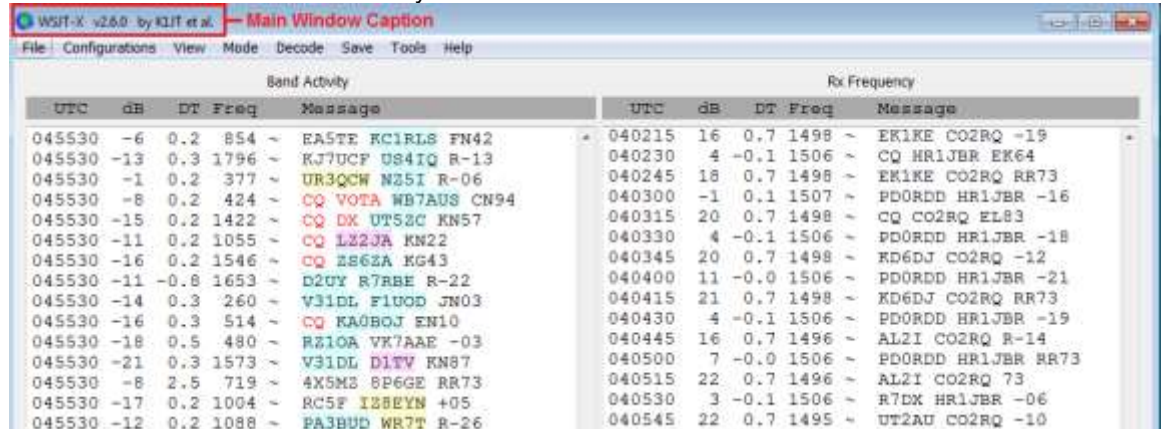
WSJT-X v2.6.0 by K1JT et al. — Main Window Caption

File Configurations View Mode Decode Save Tools Help

Band Activity

| UTC | dB | DT | Freq | Message |
|---|---|---|---|---|
| 045530 | -6 | 0.2 | 854 ~ | EA5TE KC1RLS FN42 |
| 045530 | -13 | 0.3 | 1796 ~ | KJ7UCF US4IQ R-13 |
| 045530 | -1 | 0.2 | 377 ~ | UR3QCW N25I R-06 |
| 045530 | -8 | 0.2 | 424 ~ | CQ VOTA WB7AUS CN94 |
| 045530 | -15 | 0.2 | 1422 ~ | CQ DX UT5ZC KN57 |
| 045530 | -11 | 0.2 | 1055 ~ | CQ LZ2JA KN22 |
| 045530 | -16 | 0.2 | 1546 ~ | CQ ZS6ZA KG43 |
| 045530 | -11 | -0.8 | 1653 ~ | D2UY R7RBE R-22 |
| 045530 | -14 | 0.3 | 260 ~ | V31DL F1UOD JN03 |
| 045530 | -16 | 0.3 | 514 ~ | CQ KA0BOJ EN10 |
| 045530 | -18 | 0.5 | 480 ~ | RZ1OA VK7AAE -03 |
| 045530 | -21 | 0.3 | 1573 ~ | V31DL D1TV KN87 |
| 045530 | -8 | 2.5 | 719 ~ | 4X5MZ 8P6GE RR73 |
| 045530 | -17 | 0.2 | 1004 ~ | RC5F IZ8EYN +05 |
| 045530 | -12 | 0.2 | 1088 ~ | PA3BUD WR7T R-26 |

Rx Frequency

| UTC | dB | DT | Freq | Message |
|---|---|---|---|---|
| 040215 | 16 | 0.7 | 1498 ~ | EK1KE CO2RQ -19 |
| 040230 | 4 | -0.1 | 1506 ~ | CQ HR1JBR EK64 |
| 040245 | 18 | 0.7 | 1498 ~ | EK1KE CO2RQ RR73 |
| 040300 | -1 | 0.1 | 1507 ~ | PD0RDD HR1JBR -16 |
| 040315 | 20 | 0.7 | 1498 ~ | CQ CO2RQ EL83 |
| 040330 | 4 | -0.1 | 1506 ~ | PD0RDD HR1JBR -18 |
| 040345 | 20 | 0.7 | 1498 ~ | KD6DJ CO2RQ -12 |
| 040400 | 11 | -0.0 | 1506 ~ | PD0RDD HR1JBR -21 |
| 040415 | 21 | 0.7 | 1498 ~ | KD6DJ CO2RQ RR73 |
| 040430 | 4 | -0.1 | 1506 ~ | PD0RDD HR1JBR -19 |
| 040445 | 16 | 0.7 | 1496 ~ | AL2I CO2RQ R-14 |
| 040500 | 7 | -0.0 | 1506 ~ | PD0RDD HR1JBR RR73 |
| 040515 | 22 | 0.7 | 1496 ~ | AL2I CO2RQ 73 |
| 040530 | 3 | -0.1 | 1506 ~ | R7DX HR1JBR -06 |
| 040545 | 22 | 0.7 | 1495 ~ | UT2AU CO2RQ -10 |